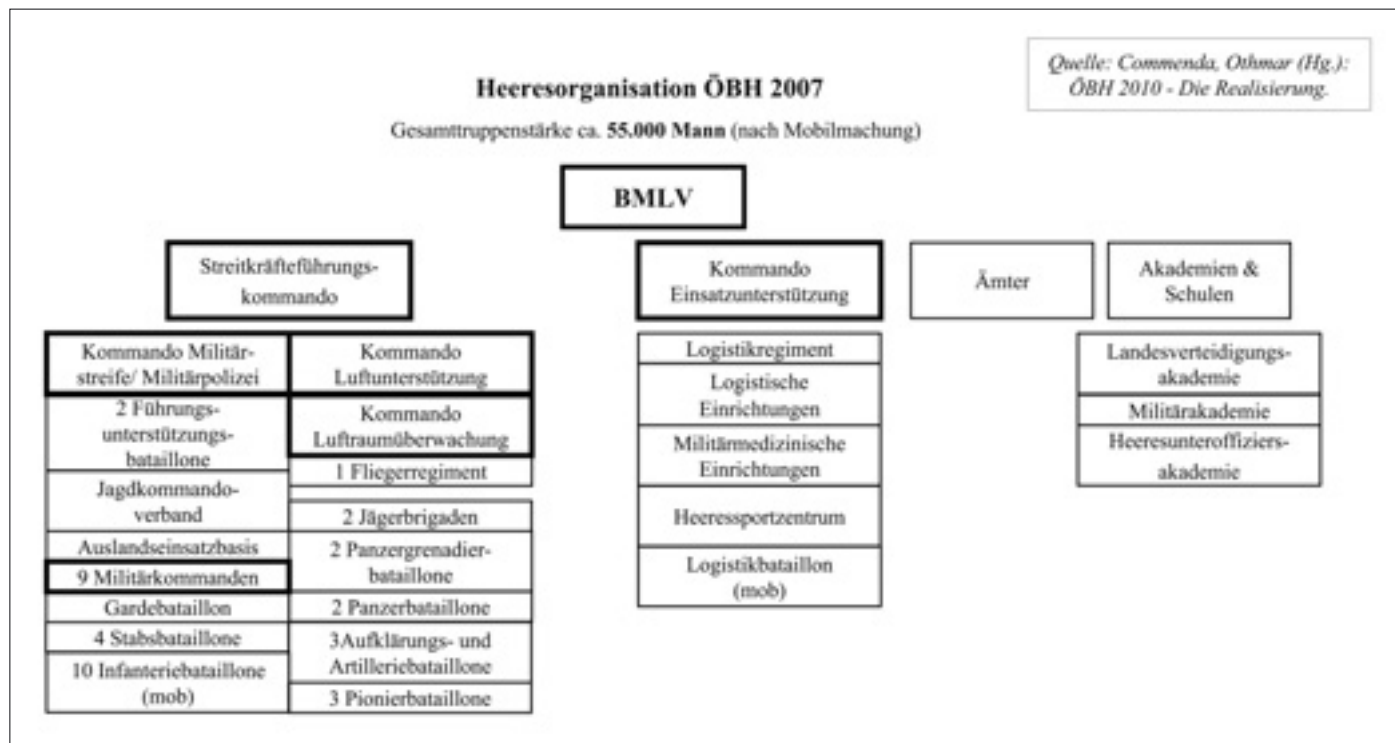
Quelle: Commenda, Othmar (Hg.): ÖBH 2010 - Die Realisierung.

**Heeresorganisation ÖBH 2007**

Gesamttruppenstärke ca. **55.000 Mann** (nach Mobilmachung)

BMLV

Streitkräfteführungskommando

Kommando Militärstreife/ Militärpolizei

2 Führungsunterstützungsbataillone

Jagdkommandoverband

Auslandseinsatzbasis

9 Militärkommanden

Gardebataillon

4 Stabsbataillone

10 Infanteriebataillone (mob)

Kommando Luftunterstützung

Kommando Luftraumüberwachung

1 Fliegerregiment

2 Jägerbrigaden

2 Panzergrenadierbataillone

2 Panzerbataillone

3Aufklärungs- und Artilleriebataillone

3 Pionierbataillone

Kommando Einsatzunterstützung

Logistikregiment

Logistische Einrichtungen

Militärmedizinische Einrichtungen

Heeressportzentrum

Logistikbataillon (mob)

Ämter

Akademien & Schulen

Landesverteidigungsakademie

Militärakademie

Heeresunteroffiziersakademie